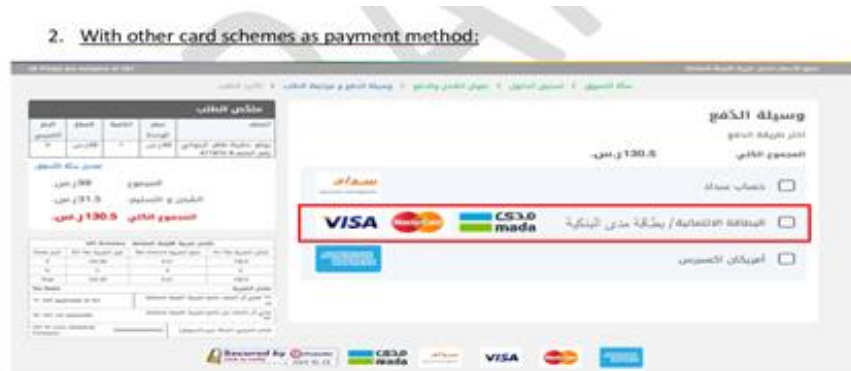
2. With other card schemes as payment method:

سلة التسوق > تسجيل الدخول > عنوان الشحن والدفع > وسيلة الدفع و مراجعة الطلب > تأكيد الطلب

وسيلة الدفع

اختر طريقة الدفع

المجموع الكلي 130.5 ر.س.

حساب سداد

سداد

البطاقة الائتمانية/ بطاقة مدى البنكية

VISA

mada

أمريكان اكسبريس

ملخص الطلب

المجموع 99 ر.س.

الشحن و التسليم 31.5 ر.س.

المجموع الكلي 130.5 ر.س.

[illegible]

Secured by

mada

سداد

VISA